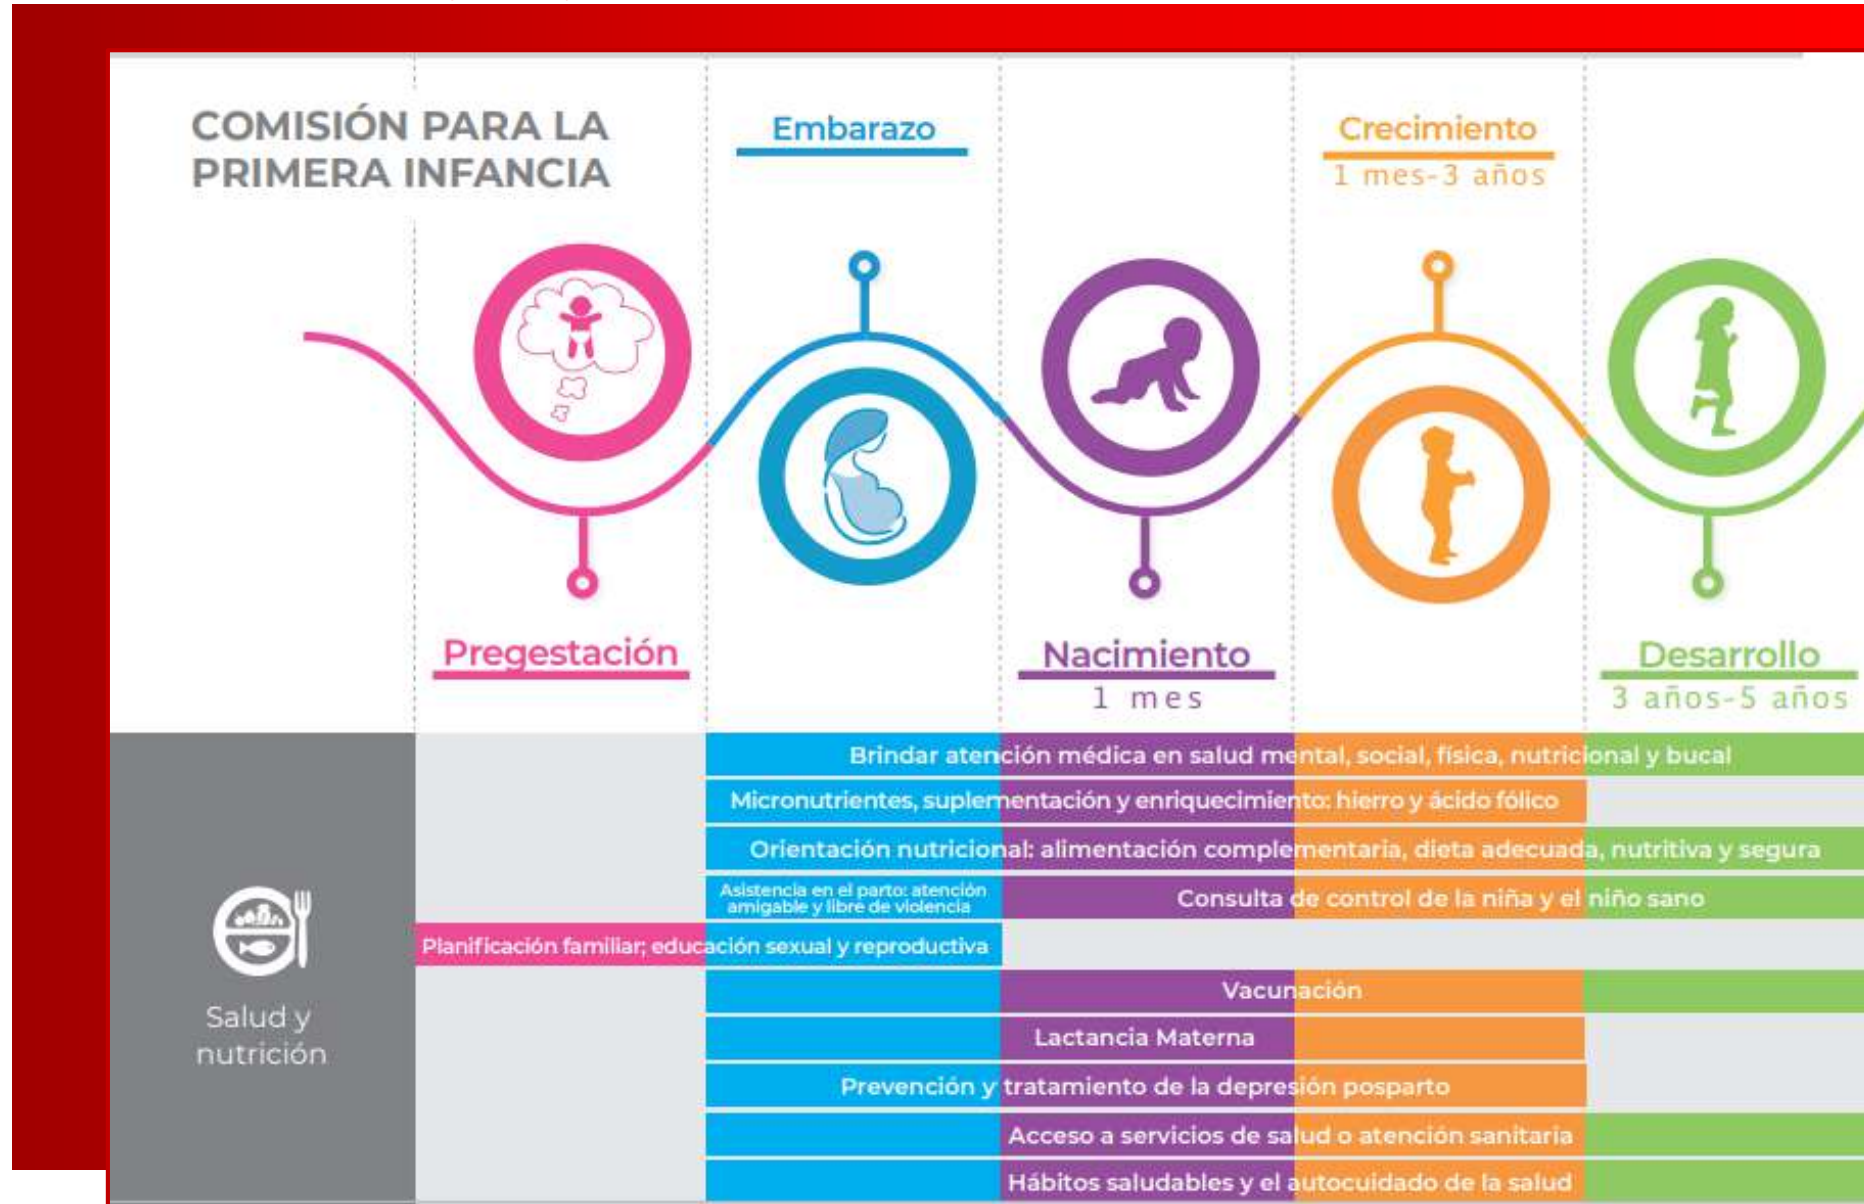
COMISIÓN PARA LA PRIMERA INFANCIA

Embarazo

Crecimiento
1 mes-3 años

Pregestación

Nacimiento
1 mes

Desarrollo
3 años-5 años

Salud y nutrición

Brindar atención médica en salud mental, social, física, nutricional y bucal

Micronutrientes, suplementación y enriquecimiento: hierro y ácido fólico

Orientación nutricional: alimentación complementaria, dieta adecuada, nutritiva y segura

Asistencia en el parto: atención amigable y libre de violencia

Consulta de control de la niña y el niño sano

Planificación familiar; educación sexual y reproductiva

Vacunación

Lactancia Materna

Prevención y tratamiento de la depresión posparto

Acceso a servicios de salud o atención sanitaria

Hábitos saludables y el autocuidado de la salud